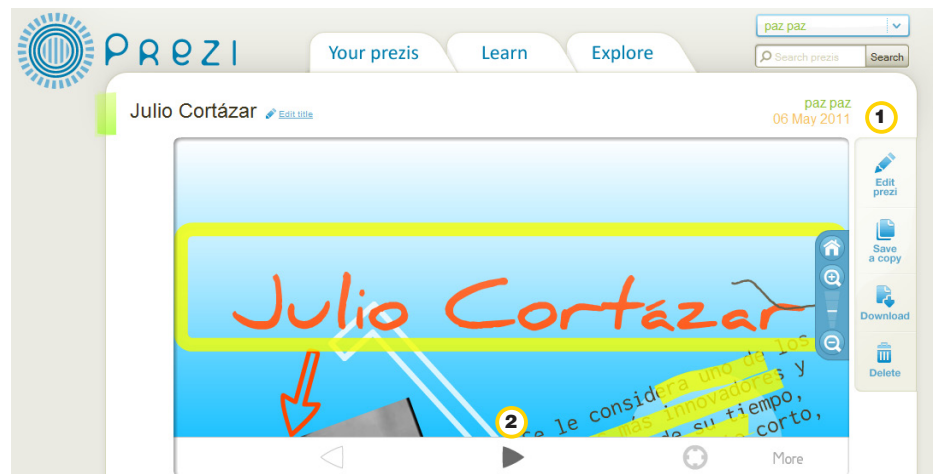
Prezi

Your prezis
Learn
Explore

paz paz
Search prezis
Search

Julio Cortázar
Edit title

paz paz
06 May 2011

1

Edit prezi
Save a copy
Download
Delete

Julio Cortázar

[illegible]e le considera uno de los más innovadores y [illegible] de su tiempo, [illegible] corto,

2

More